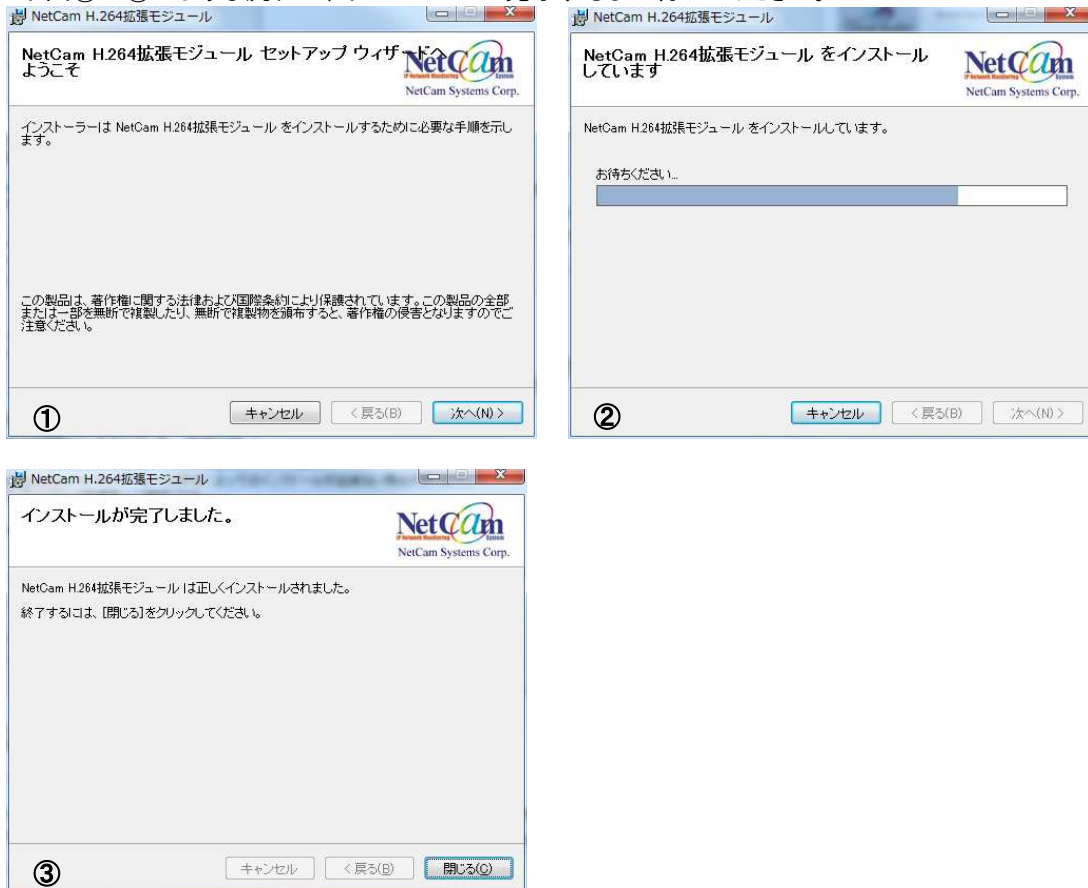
NetCam H.264拡張モジュール

NetCam H.264拡張モジュール セットアップ ウィザードへようこそ

NetCam
IP Network Monitoring System
NetCam Systems Corp.

インストーラーは NetCam H.264拡張モジュール をインストールするために必要な手順を示します。

この製品は、著作権に関する法律および国際条約により保護されています。この製品の全部または一部を無断で複製したり、無断で複製物を頒布すると、著作権の侵害となりますのでご注意ください。

①

キャンセル
< 戻る(B)
次へ(N) >

NetCam H.264拡張モジュール

NetCam H.264拡張モジュール をインストールしています

NetCam
IP Network Monitoring System
NetCam Systems Corp.

NetCam H.264拡張モジュール をインストールしています。

お待ちください...

②

キャンセル
< 戻る(B)
次へ(N) >

NetCam H.264拡張モジュール

インストールが完了しました。

NetCam
IP Network Monitoring System
NetCam Systems Corp.

NetCam H.264拡張モジュール は正しくインストールされました。

終了するには、[閉じる]をクリックしてください。

③

キャンセル
< 戻る(B)
閉じる(C)